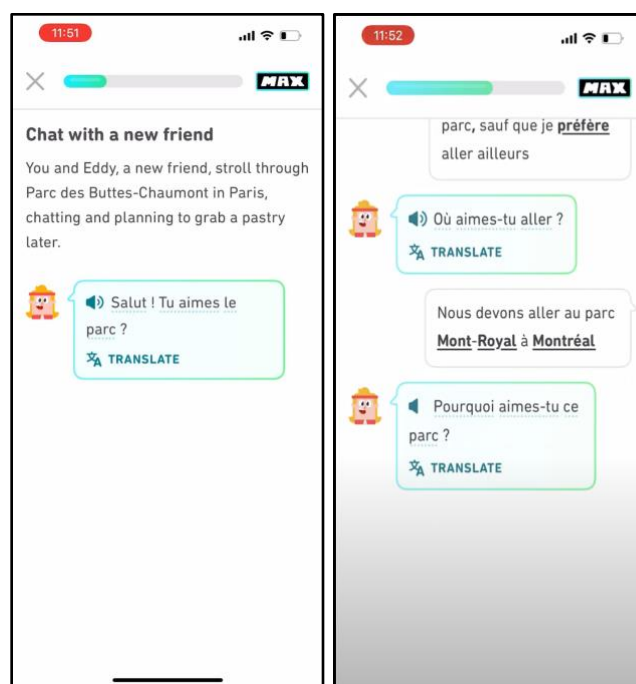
11:51

MAX

Chat with a new friend

You and Eddy, a new friend, stroll through Parc des Buttes-Chaumont in Paris, chatting and planning to grab a pastry later.

Salut ! Tu aimes le parc ?

TRANSLATE

11:52

MAX

parc, sauf que je préfère aller ailleurs

Où aimes-tu aller ?

TRANSLATE

Nous devons aller au parc Mont-Royal à Montréal

Pourquoi aimes-tu ce parc ?

TRANSLATE